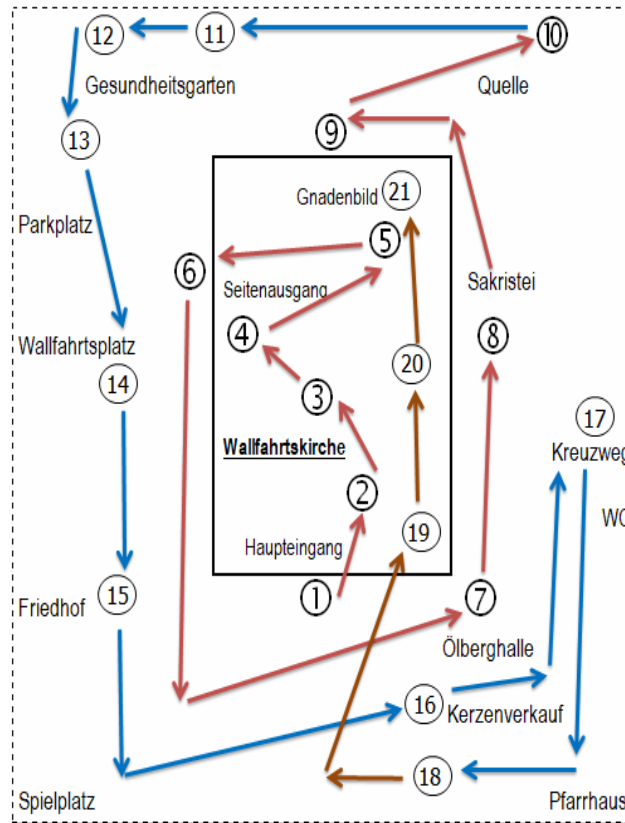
12
11
10
Gesundheitsgarten
Quelle
13
9
Gnadenbild
21
Parkplatz
5
6
Seitenausgang
Sakristei
4
8
Wallfahrtsplatz
20
14
3
17
Wallfahrtskirche
Kreuzweg
2
WC
Haupteingang
19
15
Friedhof
1
7
Ölberghalle
16
Kerzenverkauf
18
Spielplatz
Pfarrhaus